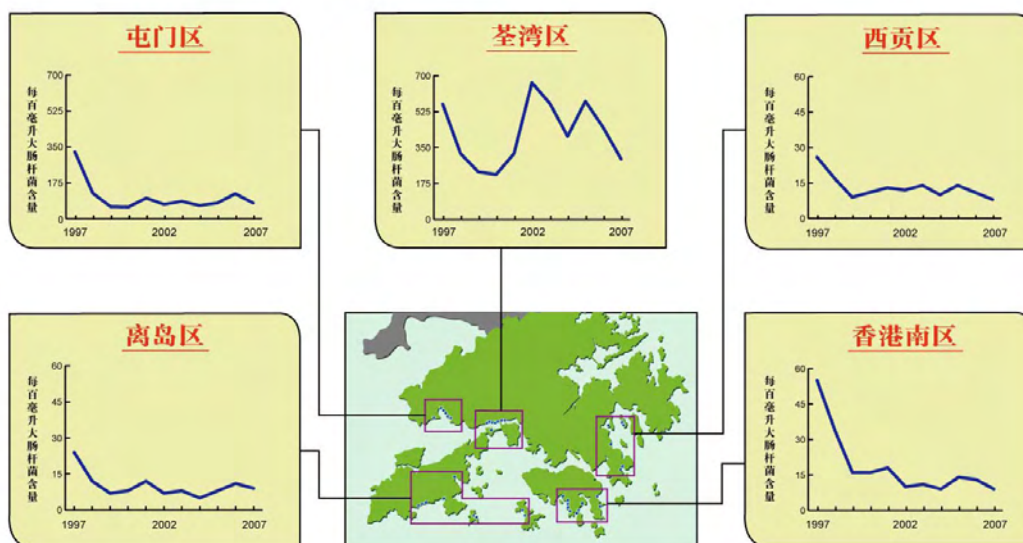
屯门区

每百毫升大肠杆菌含量

700
525
350
175
0
1997
2002
2007

荃湾区

每百毫升大肠杆菌含量

700
525
350
175
0
1997
2002
2007

西贡区

每百毫升大肠杆菌含量

60
45
30
15
0
1997
2002
2007

离岛区

每百毫升大肠杆菌含量

60
45
30
15
0
1997
2002
2007

香港南区

每百毫升大肠杆菌含量

60
45
30
15
0
1997
2002
2007